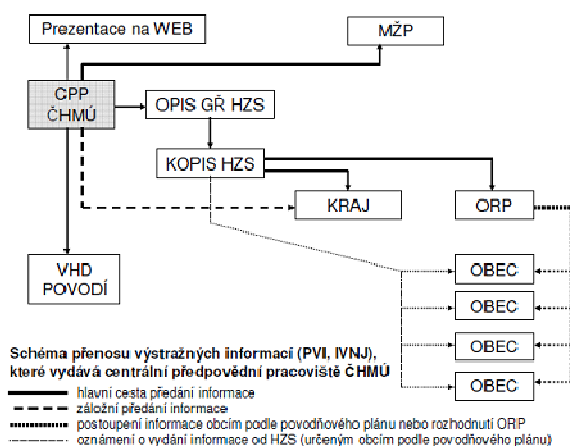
Prezentace na WEB

MŽP

CPP ČHMÚ

OPIS GŘ HZS

KOPIS HZS

KRAJ

ORP

VHD POVODÍ

OBEC

OBEC

OBEC

OBEC

Schéma přenosu výstražných informací (PVI, IVNJ), které vydává centrální předpovědní pracoviště ČHMÚ

hlavní cesta předání informace

záložní předání informace

postoupení informace obcím podle povodňového plánu nebo rozhodnutí ORP

oznámení o vydání informace od HZS (určeným obcím podle povodňového plánu)